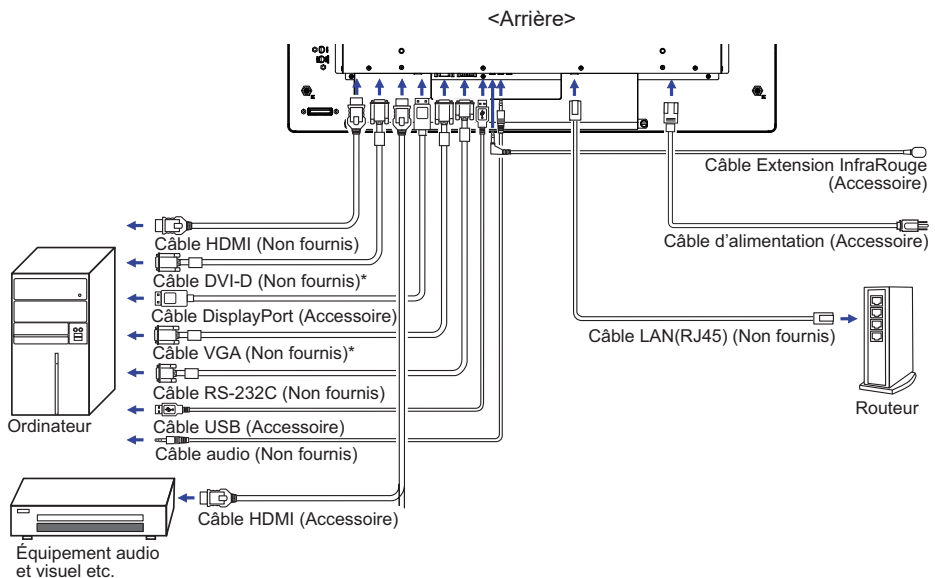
<Arrière>

Câble Extension InfraRouge (Accessoire)

Câble HDMI (Non fournis)

Câble d'alimentation (Accessoire)

Câble DVI-D (Non fournis)*

Câble DisplayPort (Accessoire)

Câble LAN(RJ45) (Non fournis)

Câble VGA (Non fournis)*

Câble RS-232C (Non fournis)

Routeur

Ordinateur

Câble USB (Accessoire)

Câble audio (Non fournis)

Câble HDMI (Accessoire)

Équipement audio et visuel etc.